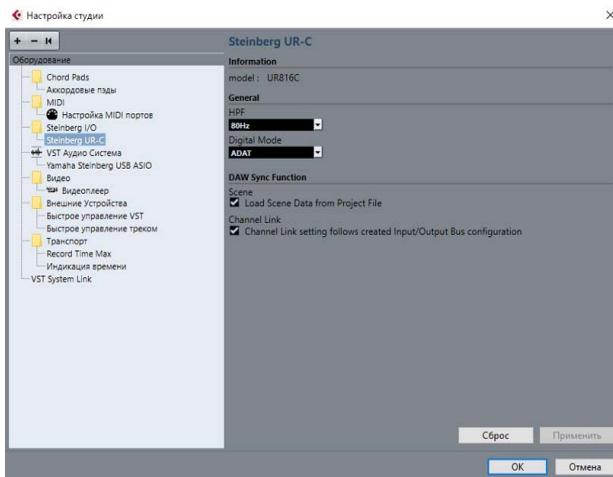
Настройка студии

+ − ᴎ

Оборудование
Chord Pads
Аккордовые пэды
MIDI
Настройка MIDI портов
Steinberg I/O
Steinberg UR-C
VST Аудио Система
Yamaha Steinberg USB ASIO
Видео
Видеоплеер
Внешние Устройства
Быстрое управление VST
Быстрое управление треком
Транспорт
Record Time Max
Индикация времени
VST System Link

Steinberg UR-C
Information
model : UR816C
General
HPF
80Hz
Digital Mode
ADAT
DAW Sync Function
Scene
Load Scene Data from Project File
Channel Link
Channel Link setting follows created Input/Output Bus configuration

Сброс
Применить
OK
Отмена